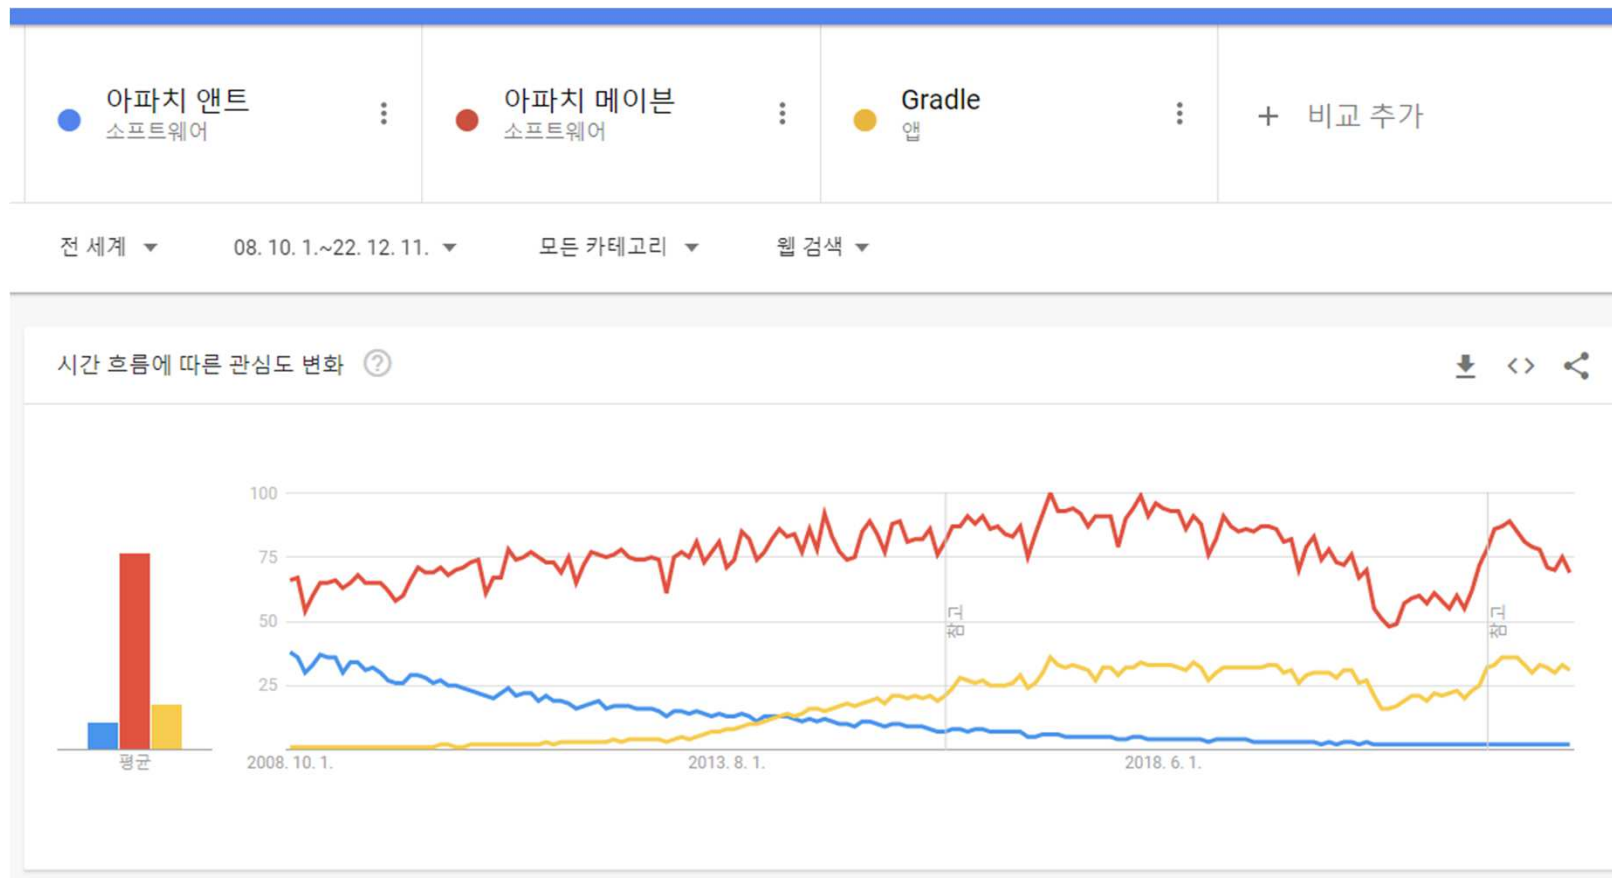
아파치 앤트
소프트웨어

아파치 메이븐
소프트웨어

Gradle
앱

+ 비교 추가

전 세계
08. 10. 1.~22. 12. 11.
모든 카테고리
웹 검색

시간 흐름에 따른 관심도 변화

100
75
50
25

평균

참고
참고

2008. 10. 1.
2013. 8. 1.
2018. 6. 1.